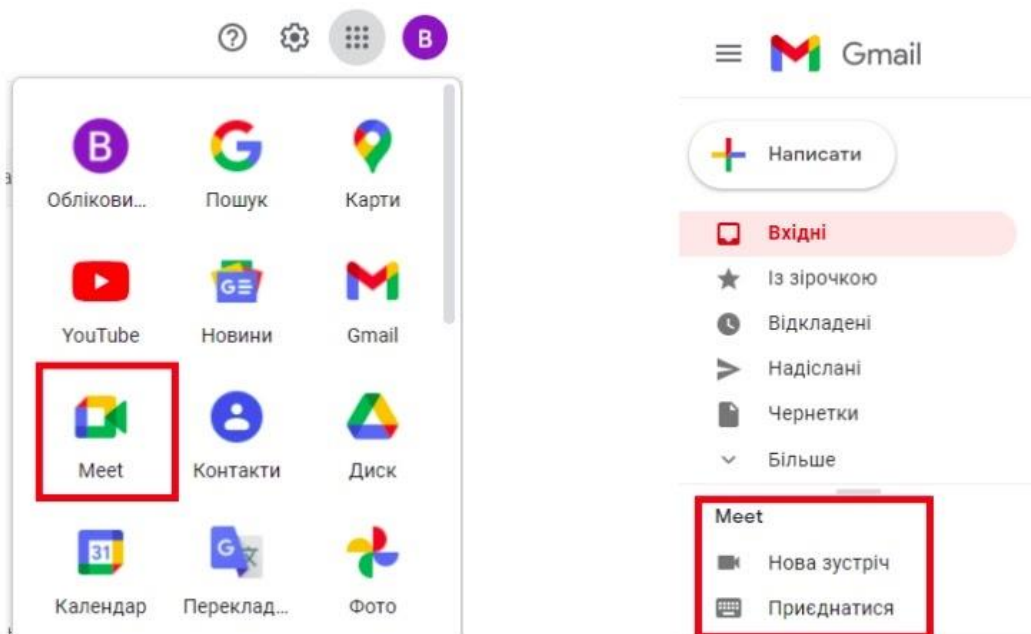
B

B
Облікови...

Пошук

Карти

YouTube

Новини

Gmail

Meet

Контакти

Диск

31
Календар

Переклад...

Фото

Gmail

Написати

Вхідні

Із зірочкою

Відкладені

Надіслані

Чернетки

Більше

Meet

Нова зустріч

Приєднатися